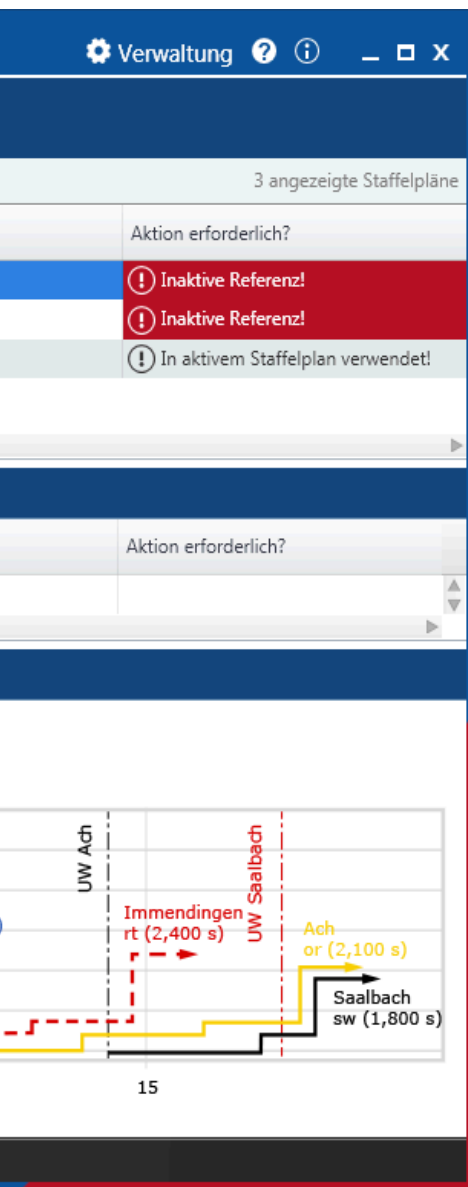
Verwaltung ? ⓘ _ ☐ X

3 angezeigte Staffelpläne

Aktion erforderlich?

Inaktive Referenz!

Inaktive Referenz!

In aktivem Staffelplan verwendet!

Aktion erforderlich?

UW Ach

UW Saalbach

Immendingen
rt (2,400 s)

Ach
or (2,100 s)

Saalbach
sw (1,800 s)

15